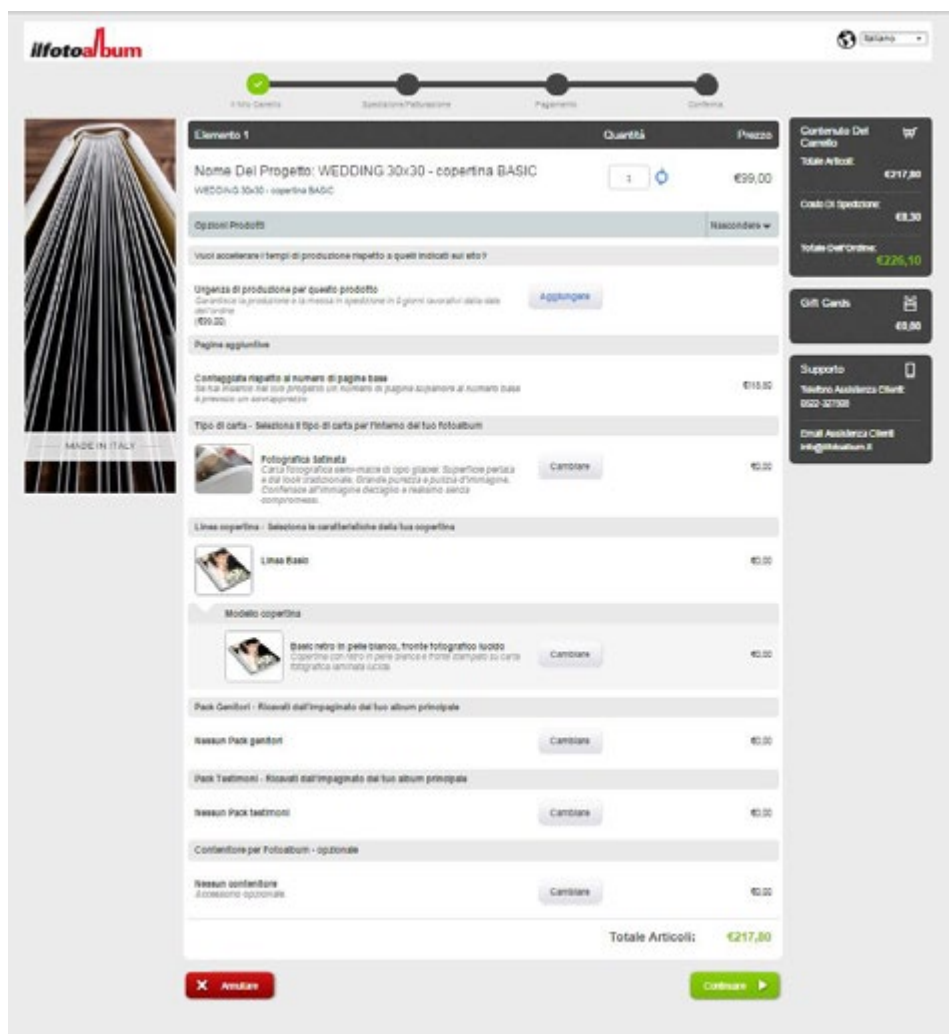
ilfotoalbum

Italiano

Il Mio Carrello
Spedizione/Fatturazione
Pagamento
Conferma

MADE IN ITALY

| Elemento 1 | Quantità | Prezzo |
|---|---|---|
| Nome Del Progetto: WEDDING 30x30 - copertina BASIC<br>WEDDING 30x30 - copertina BASIC | 1 | €99,00 |

Opzioni Prodotti
Nascondere

Vuoi accelerare i tempi di produzione rispetto a quelli indicati sul sito?

Urgenza di produzione per questo prodotto
Garantisce la produzione e la messa in spedizione in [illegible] giorni lavorativi dalla data dell'ordine
(€99,00)
Aggiungere

Pagine aggiuntive

Conteggiate rispetto al numero di pagine base
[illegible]
€118,80

Tipo di carta - Seleziona il tipo di carta per l'interno del tuo fotoalbum

Fotografica Satinata
Carta fotografica semi-mate di tipo glacer. Superficie perlata e dal look tradizionale. Grande purezza e pulizia d'immagine. Conferisce all'immagine dettaglio e realismo senza compromessi.
Cambiare
€0,00

Linea copertina - Seleziona le caratteristiche della tua copertina

Linea Basic
€0,00

Modello copertina

Basic retro in pelle bianco, fronte fotografico lucido
Copertina con retro in pelle bianca e fronte stampato su carta fotografica laminata lucida
Cambiare
€0,00

Pack Genitori - Ricavati dall'impaginato del tuo album principale

Nessun Pack genitori
Cambiare
€0,00

Pack Testimoni - Ricavati dall'impaginato del tuo album principale

Nessun Pack testimoni
Cambiare
€0,00

Contenitore per Fotoalbum - opzionale

Nessun contenitore
Accessorio opzionale
Cambiare
€0,00

Totale Articoli: €217,80

Annullare
Continuare

Contenuto Del Carrello
Totale Articoli:
€217,80
Costo Di Spedizione:
€8,30
Totale Dell'Ordine:
€226,10

Gift Cards
€0,00

Supporto
Telefono Assistenza Clienti:
0522-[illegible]
Email Assistenza Clienti:
info@ilfotoalbum.it